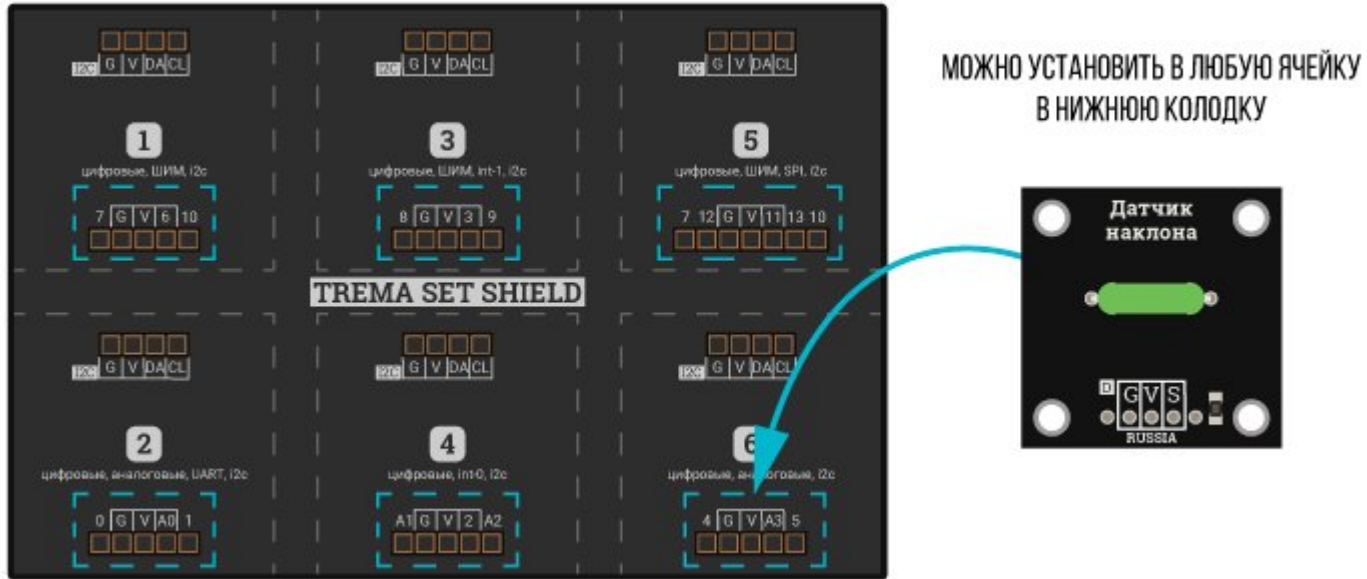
I2C G V DA CL

1

цифровые, ШИМ, i2c

7 G V 6 10

I2C G V DA CL

3

цифровые, ШИМ, int-1, i2c

8 G V 3 9

I2C G V DA CL

5

цифровые, ШИМ, SPI, i2c

7 12 G V 11 13 10

TREMA SET SHIELD

I2C G V DA CL

2

цифровые, аналоговые, UART, i2c

0 G V A0 1

I2C G V DA CL

4

цифровые, int-0, i2c

A1 G V 2 A2

I2C G V DA CL

6

цифровые, аналоговые, i2c

4 G V A3 5

МОЖНО УСТАНОВИТЬ В ЛЮБУЮ ЯЧЕЙКУ В НИЖНЮЮ КОЛОДКУ

Датчик наклона

D G V S

RUSSIA